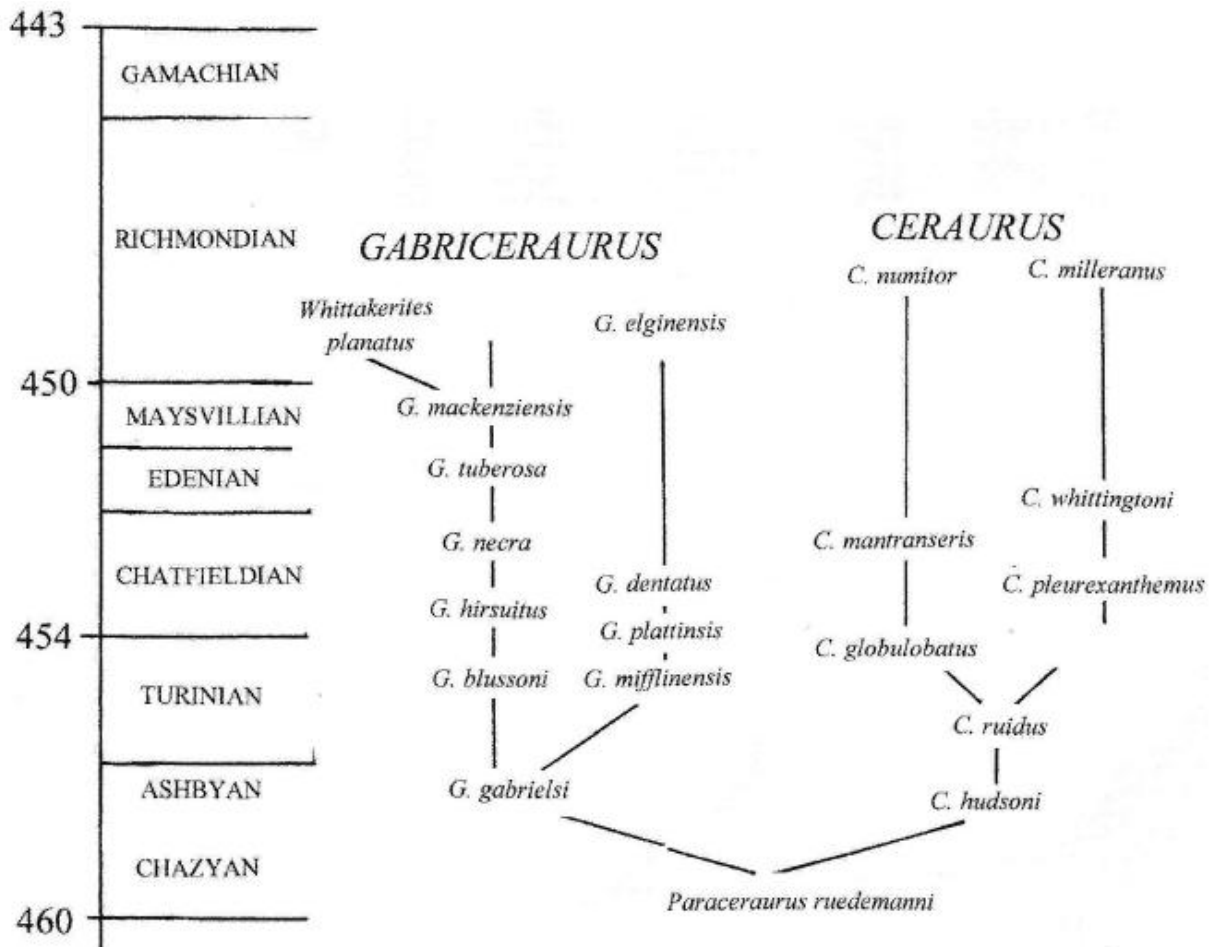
443

GAMACHIAN

RICHMONDIAN

450

MAYSVILLIAN

EDENIAN

CHATFIELDIAN

454

TURINIAN

ASHBYAN

CHAZYAN

460

GABRICERAURUS

CERAURUS

C. numitor

C. milleranus

Whittakerites planatus

G. elginensis

G. mackenziensis

G. tuberosa

C. whittingtoni

G. necra

C. mantranseris

G. dentatus

C. pleurexanthemus

G. hirsuitus

G. plattinsis

C. globulobatus

G. blussoni

G. mifflinensis

C. ruidus

G. gabrielsi

C. hudsoni

Paraceraurus ruedemanni